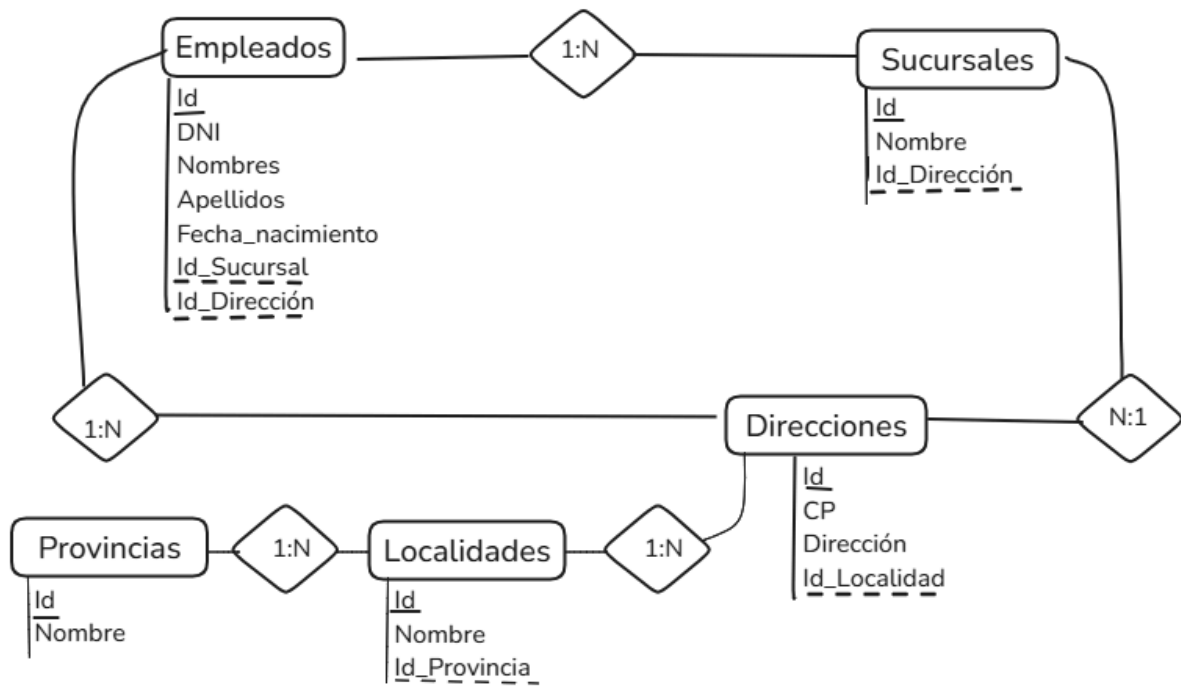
Empleados
Id
DNI
Nombres
Apellidos
Fecha_nacimiento
Id_Sucursal
Id_Dirección

1:N

Sucursales
Id
Nombre
Id_Dirección

1:N

Direcciones
Id
CP
Dirección
Id_Localidad

N:1

Provincias
Id
Nombre

1:N

Localidades
Id
Nombre
Id_Provincia

1:N